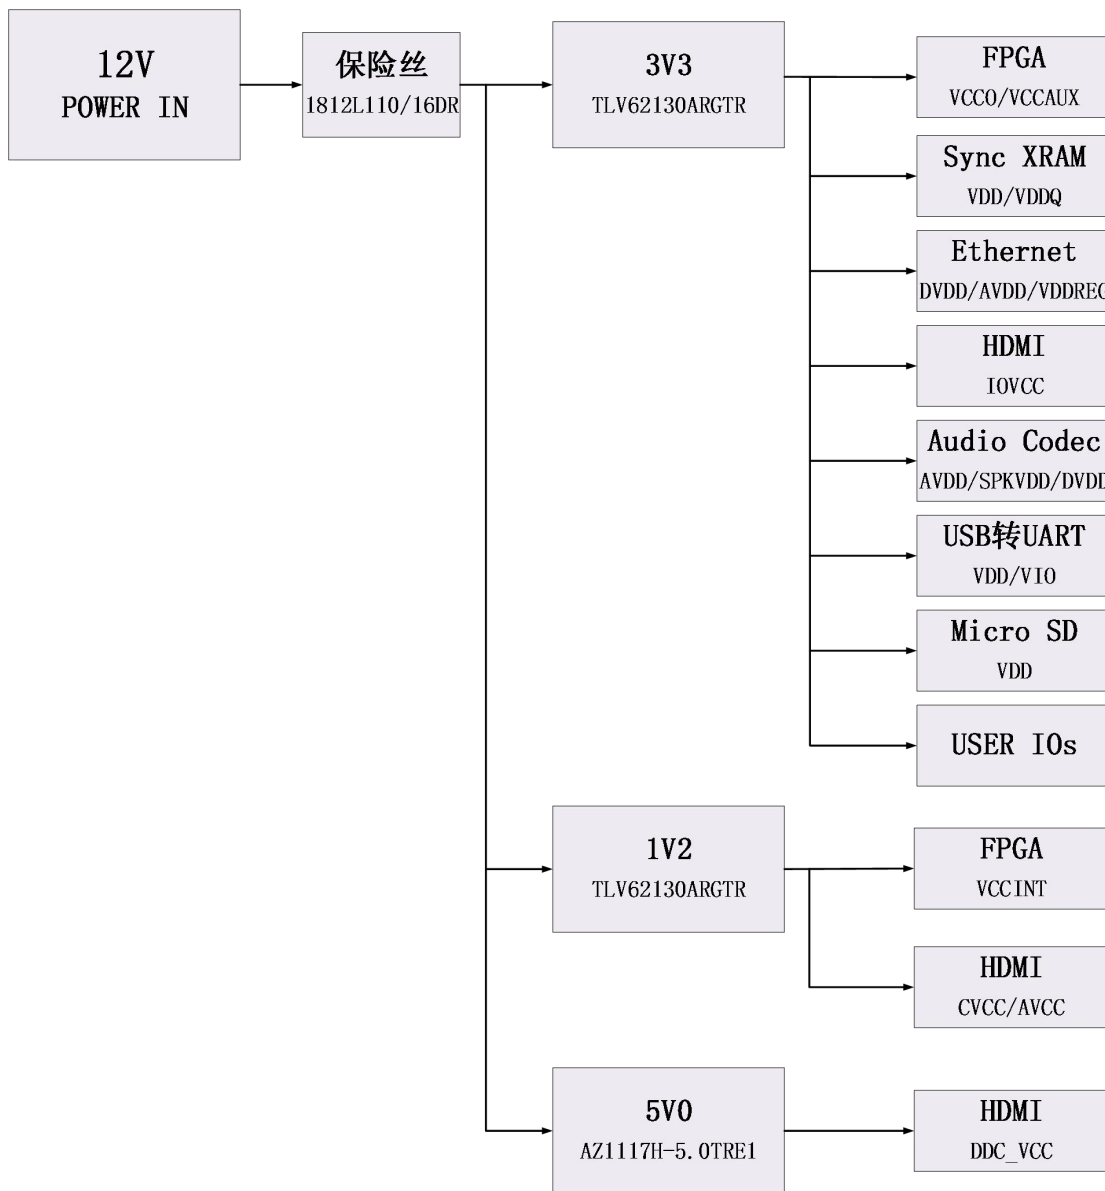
12V
POWER IN

保险丝
1812L110/16DR

3V3
TLV62130ARGTR

FPGA
VCCO/VCCAUX

Sync XRAM
VDD/VDDQ

Ethernet
DVDD/AVDD/VDDREC

HDMI
IOVCC

Audio Codec
AVDD/SPKVDD/DVDD

USB转UART
VDD/VIO

Micro SD
VDD

USER IOs

1V2
TLV62130ARGTR

FPGA
VCCINT

HDMI
CVCC/AVCC

5V0
AZ1117H-5.0TRE1

HDMI
DDC_VCC